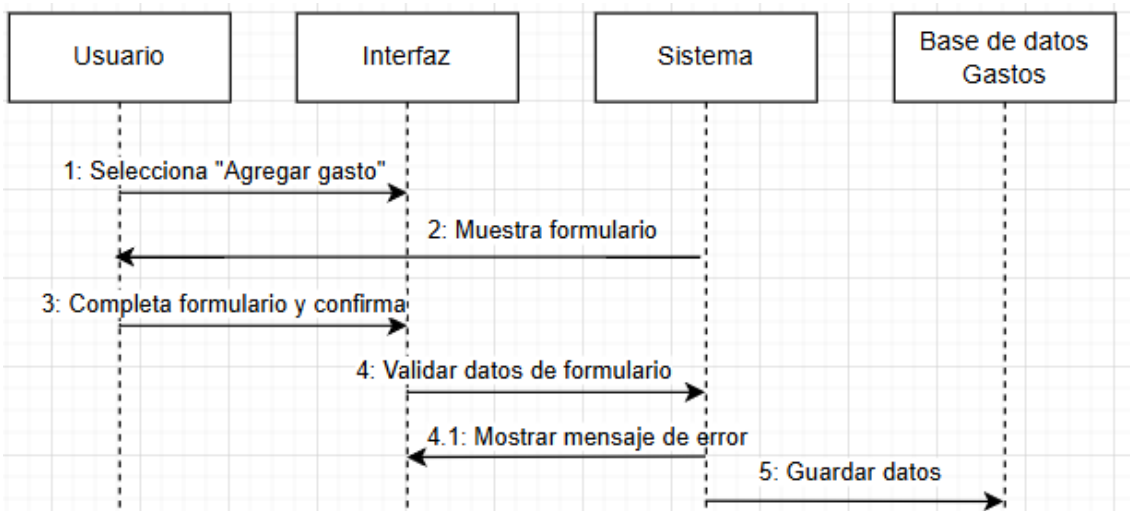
Usuario

Interfaz

Sistema

Base de datos Gastos

1: Selecciona "Agregar gasto"

2: Muestra formulario

3: Completa formulario y confirma

4: Validar datos de formulario

4.1: Mostrar mensaje de error

5: Guardar datos